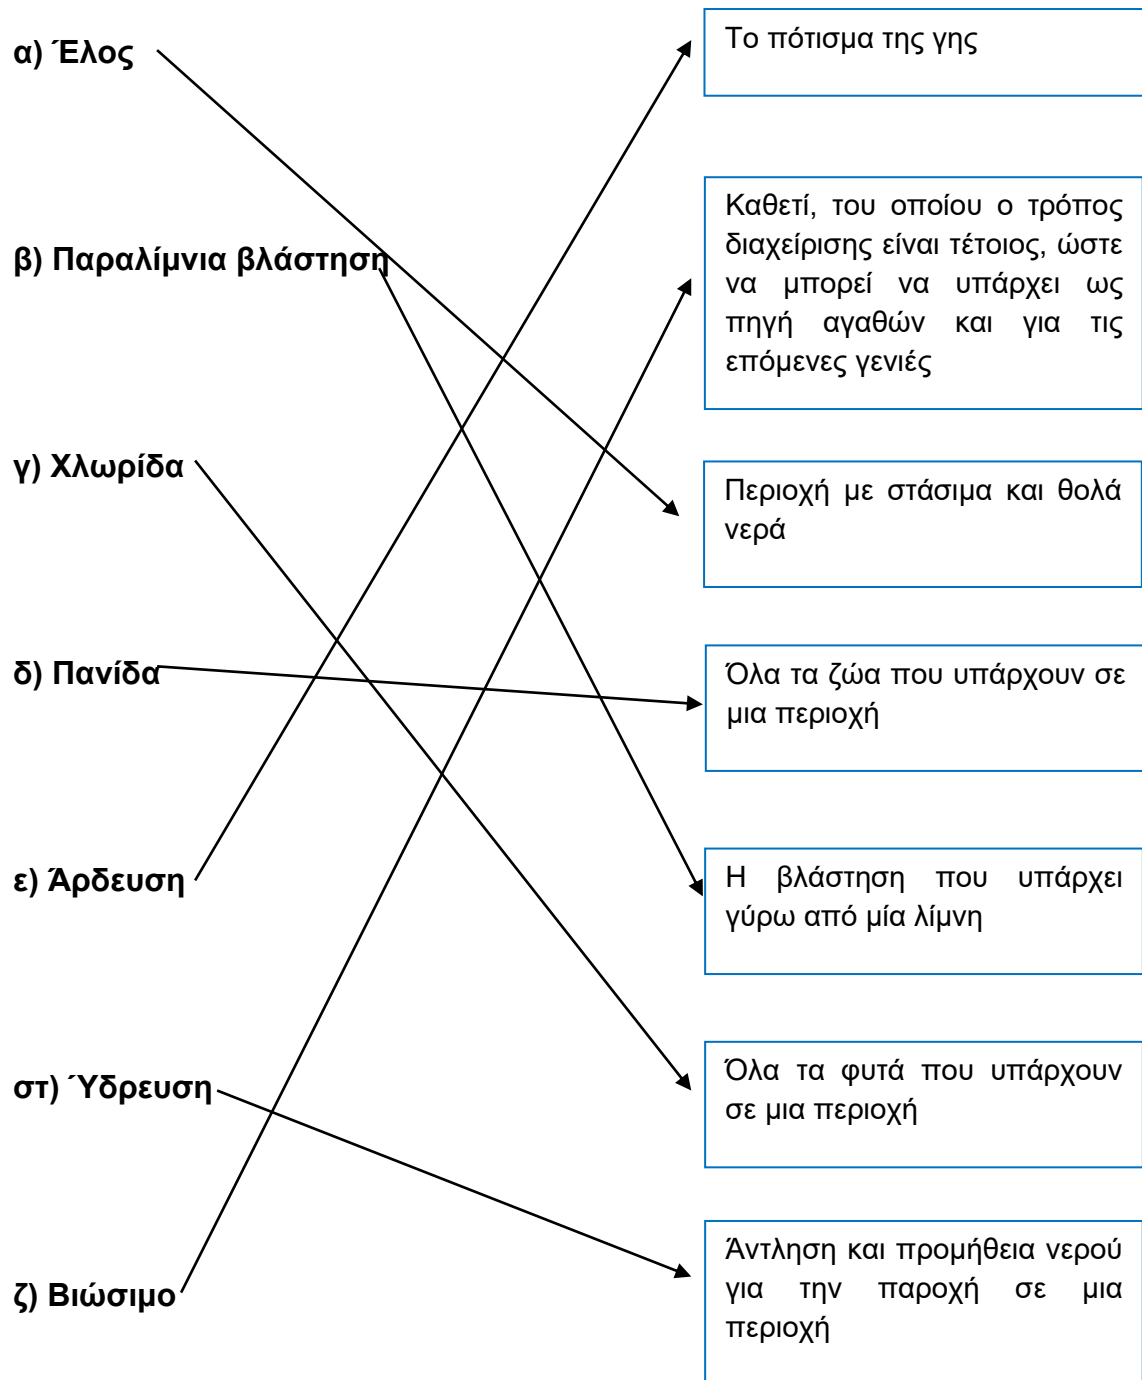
α) Έλος

β) Παραλίμνια βλάστηση

γ) Χλωρίδα

δ) Πανίδα

ε) Άρδευση

στ) Ύδρευση

ζ) Βιώσιμο

Το πότισμα της γης

Καθετί, του οποίου ο τρόπος διαχείρισης είναι τέτοιος, ώστε να μπορεί να υπάρχει ως πηγή αγαθών και για τις επόμενες γενιές

Περιοχή με στάσιμα και θολά νερά

Όλα τα ζώα που υπάρχουν σε μια περιοχή

Η βλάστηση που υπάρχει γύρω από μία λίμνη

Όλα τα φυτά που υπάρχουν σε μια περιοχή

Άντληση και προμήθεια νερού για την παροχή σε μια περιοχή